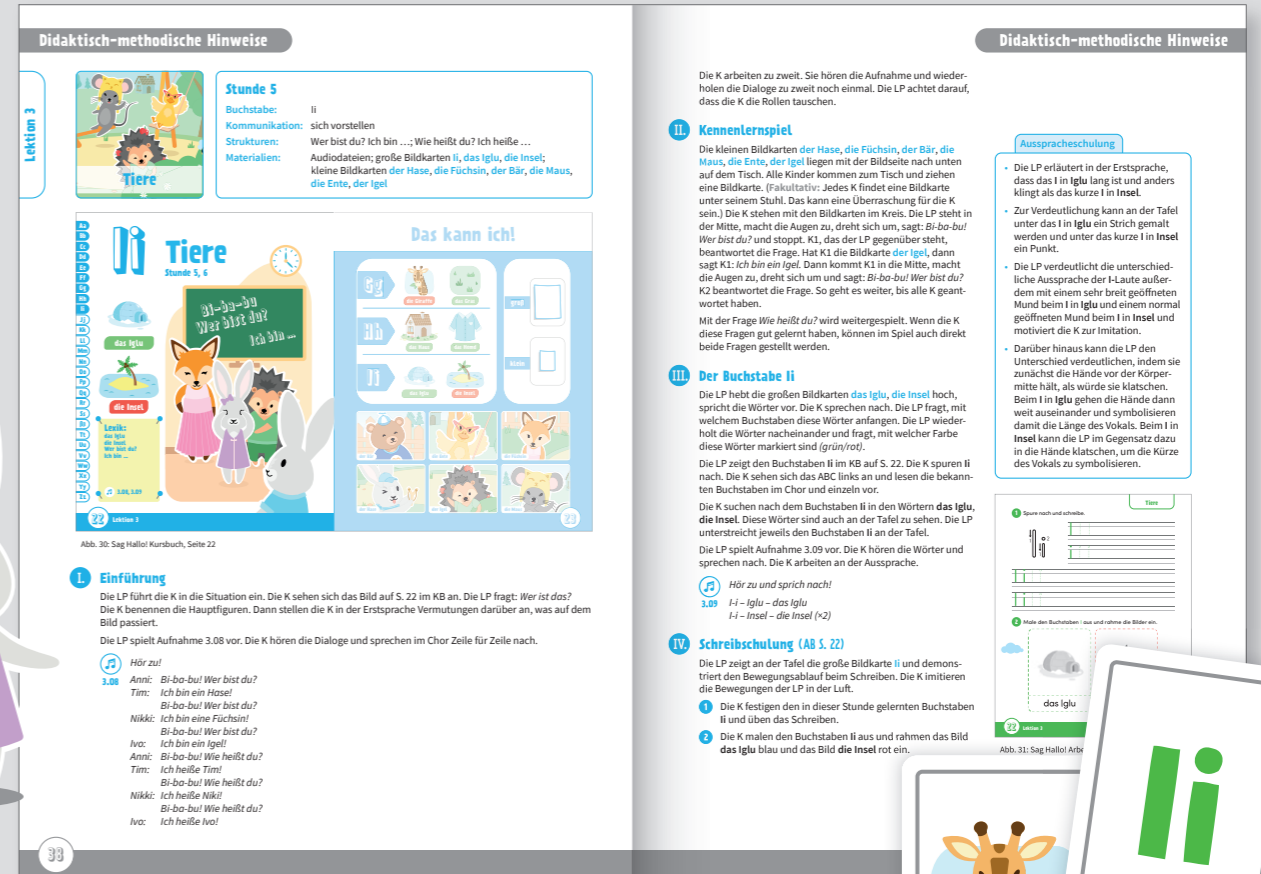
Didaktisch-methodische Hinweise

Lektion 3

Tiere

Stunde 5
Buchstabe: Ii
Kommunikation: sich vorstellen
Strukturen: Wer bist du? Ich bin …; Wie heißt du? Ich heiße …
Materialien: Audiodateien; große Bildkarten Ii, das Iglu, die Insel; kleine Bildkarten der Hase, die Füchsin, der Bär, die Maus, die Ente, der Igel

Ii Tiere
Stunde 5, 6
Bi-ba-bu Wer bist du? Ich bin …
das Iglu
die Insel
Lexik: das Iglu die Insel Wer bist du? Ich bin …
3.08, 3.09
22 Lektion 3

Das kann ich!
Gg Hh Ii
die Giraffe das Gras das Haus das Hemd das Iglu die Insel
groß klein
23

Abb. 30: Sag Hallo! Kursbuch, Seite 22

I. Einführung
Die LP führt die K in die Situation ein. Die K sehen sich das Bild auf S. 22 im KB an. Die LP fragt: Wer ist das? Die K benennen die Hauptfiguren. Dann stellen die K in der Erstsprache Vermutungen darüber an, was auf dem Bild passiert.

Die LP spielt Aufnahme 3.08 vor. Die K hören die Dialoge und sprechen im Chor Zeile für Zeile nach.

3.08 Hör zu!
Anni: Bi-ba-bu! Wer bist du?
Tim: Ich bin ein Hase!
Bi-ba-bu! Wer bist du?
Nikki: Ich bin eine Füchsin!
Bi-ba-bu! Wer bist du?
Ivo: Ich bin ein Igel!
Anni: Bi-ba-bu! Wie heißt du?
Tim: Ich heiße Tim!
Bi-ba-bu! Wie heißt du?
Nikki: Ich heiße Niki!
Bi-ba-bu! Wie heißt du?
Ivo: Ich heiße Ivo!

38

Didaktisch-methodische Hinweise

Die K arbeiten zu zweit. Sie hören die Aufnahme und wiederholen die Dialoge zu zweit noch einmal. Die LP achtet darauf, dass die K die Rollen tauschen.

II. Kennenlernspiel
Die kleinen Bildkarten der Hase, die Füchsin, der Bär, die Maus, die Ente, der Igel liegen mit der Bildseite nach unten auf dem Tisch. Alle Kinder kommen zum Tisch und ziehen eine Bildkarte. (Fakultativ: Jedes K findet eine Bildkarte unter seinem Stuhl. Das kann eine Überraschung für die K sein.) Die K stehen mit den Bildkarten im Kreis. Die LP steht in der Mitte, macht die Augen zu, dreht sich um, sagt: Bi-ba-bu! Wer bist du? und stoppt. K1, das der LP gegenüber steht, beantwortet die Frage. Hat K1 die Bildkarte der Igel, dann sagt K1: Ich bin ein Igel. Dann kommt K1 in die Mitte, macht die Augen zu, dreht sich um und sagt: Bi-ba-bu! Wer bist du? K2 beantwortet die Frage. So geht es weiter, bis alle K geantwortet haben.

Mit der Frage Wie heißt du? wird weitergespielt. Wenn die K diese Fragen gut gelernt haben, können im Spiel auch direkt beide Fragen gestellt werden.

III. Der Buchstabe Ii
Die LP hebt die großen Bildkarten das Iglu, die Insel hoch, spricht die Wörter vor. Die K sprechen nach. Die LP fragt, mit welchem Buchstaben diese Wörter anfangen. Die LP wiederholt die Wörter nacheinander und fragt, mit welcher Farbe diese Wörter markiert sind (grün/rot).

Die LP zeigt den Buchstaben Ii im KB auf S. 22. Die K spuren Ii nach. Die K sehen sich das ABC links an und lesen die bekannten Buchstaben im Chor und einzeln vor.

Die K suchen nach dem Buchstaben Ii in den Wörtern das Iglu, die Insel. Diese Wörter sind auch an der Tafel zu sehen. Die LP unterstreicht jeweils den Buchstaben Ii an der Tafel.

Die LP spielt Aufnahme 3.09 vor. Die K hören die Wörter und sprechen nach. Die K arbeiten an der Aussprache.

3.09 Hör zu und sprich nach!
I-i – Iglu – das Iglu
I-i – Insel – die Insel (×2)

IV. Schreibschulung (AB S. 22)
Die LP zeigt an der Tafel die große Bildkarte Ii und demonstriert den Bewegungsablauf beim Schreiben. Die K imitieren die Bewegungen der LP in der Luft.
1 Die K festigen den in dieser Stunde gelernten Buchstaben Ii und üben das Schreiben.
2 Die K malen den Buchstaben Ii aus und rahmen das Bild das Iglu blau und das Bild die Insel rot ein.

Ausspracheschulung
• Die LP erläutert in der Erstsprache, dass das I in Iglu lang ist und anders klingt als das kurze I in Insel.
• Zur Verdeutlichung kann an der Tafel unter das I in Iglu ein Strich gemalt werden und unter das kurze I in Insel ein Punkt.
• Die LP verdeutlicht die unterschiedliche Aussprache der I-Laute außerdem mit einem sehr breit geöffneten Mund beim I in Iglu und einem normal geöffneten Mund beim I in Insel und motiviert die K zur Imitation.
• Darüber hinaus kann die LP den Unterschied verdeutlichen, indem sie zunächst die Hände vor der Körpermitte hält, als würde sie klatschen. Beim I in Iglu gehen die Hände dann weit auseinander und symbolisieren damit die Länge des Vokals. Beim I in Insel kann die LP im Gegensatz dazu in die Hände klatschen, um die Kürze des Vokals zu symbolisieren.

Tiere
1 Spure nach und schreibe.
2 Male den Buchstaben i aus und rahme die Bilder ein.
das Iglu
22 Lektion 3

Abb. 31: Sag Hallo! Arbe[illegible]

Ii